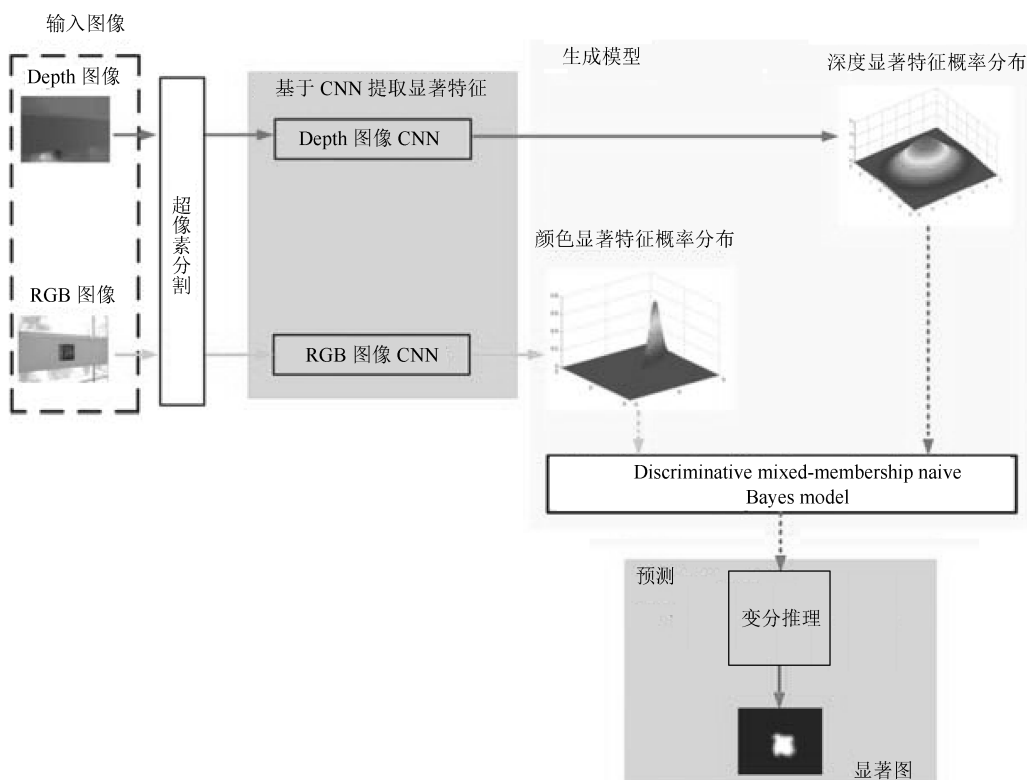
输入图像

Depth 图像

RGB 图像

超像素分割

基于 CNN 提取显著特征

Depth 图像 CNN

RGB 图像 CNN

生成模型

深度显著特征概率分布

颜色显著特征概率分布

Discriminative mixed-membership naive Bayes model

预测

变分推理

显著图